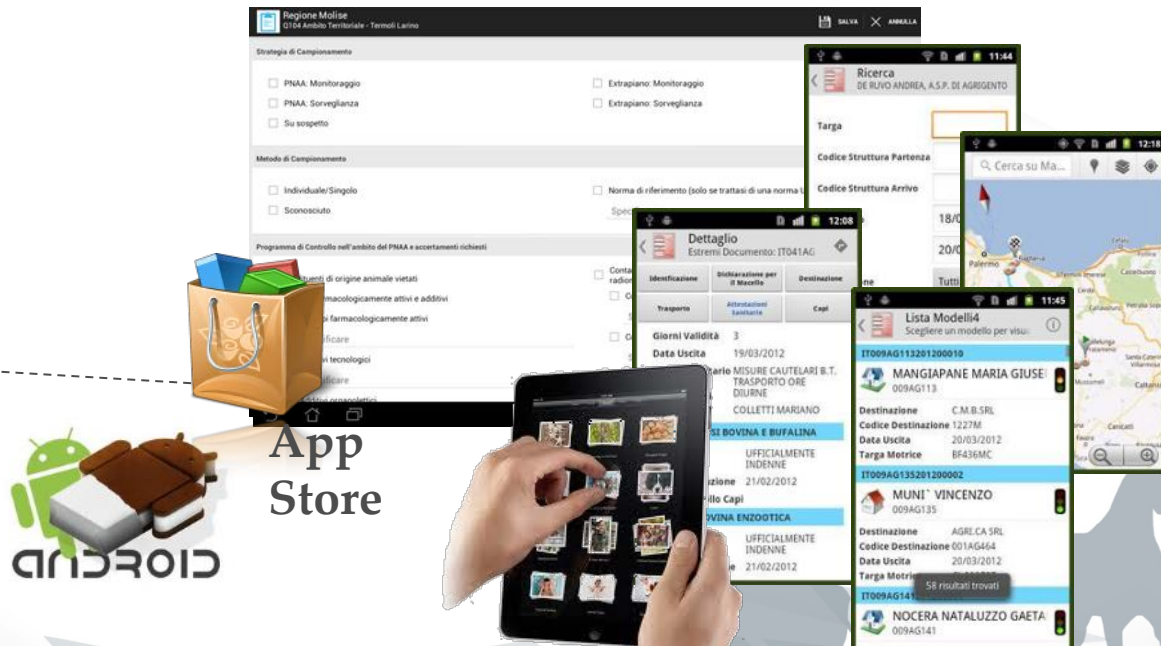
Regione Molise
Q104 Ambito Territoriale - Termoli Larino
SALVA ANNULLA

Strategia di Campionamento
PNAA: Monitoraggio
PNAA: Sorveglianza
Su sospetto
Extrapiano: Monitoraggio
Extrapiano: Sorveglianza

Metodo di Campionamento
Individuale/Singolo
Sconosciuto
Norma di riferimento (solo se trattasi di una norma U
Spec

Programma di Controllo nell'ambito del PNAA e accertamenti richiesti
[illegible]uenti di origine animale vietati
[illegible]rmacologicamente attivi e additivi
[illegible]pi farmacologicamente attivi
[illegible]ficare
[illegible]i tecnologici
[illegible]ficare
Conta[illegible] radio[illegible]

11:44
Ricerca
DE RUVO ANDREA, A.S.P. DI AGRIGENTO
Targa
Codice Struttura Partenza
Codice Struttura Arrivo
18/0
20/0
Tutt

12:18
Cerca su Ma...
Palermo

12:08
Dettaglio
Estremi Documento: IT041AG
Identificazione
Dichiarazione per il Macello
Destinazione
Trasporto
Attestazioni Sanitarie
Capi
Giorni Validità 3
Data Uscita 19/03/2012
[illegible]ario MISURE CAUTELARI B.T. TRASPORTO ORE DIURNE
COLLETTI MARIANO
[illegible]SI BOVINA E BUFALINA
UFFICIALMENTE INDENNE
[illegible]zione 21/02/2012
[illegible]llo Capi
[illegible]VINA ENZOOTICA
UFFICIALMENTE INDENNE
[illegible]e 21/02/2012

11:45
Lista Modelli4
Scegliere un modello per visu
IT009AG113201200010
MANGIAPANE MARIA GIUSE
009AG113
Destinazione C.M.B.SRL
Codice Destinazione 1227M
Data Uscita 20/03/2012
Targa Motrice BF436MC
IT009AG135201200002
MUNI' VINCENZO
009AG135
Destinazione AGRI.CA SRL
Codice Destinazione 001AG464
Data Uscita 20/03/2012
Targa Motric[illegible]
58 risultati trovati
IT009AG141
NOCERA NATALUZZO GAETA
009AG141

App Store

android